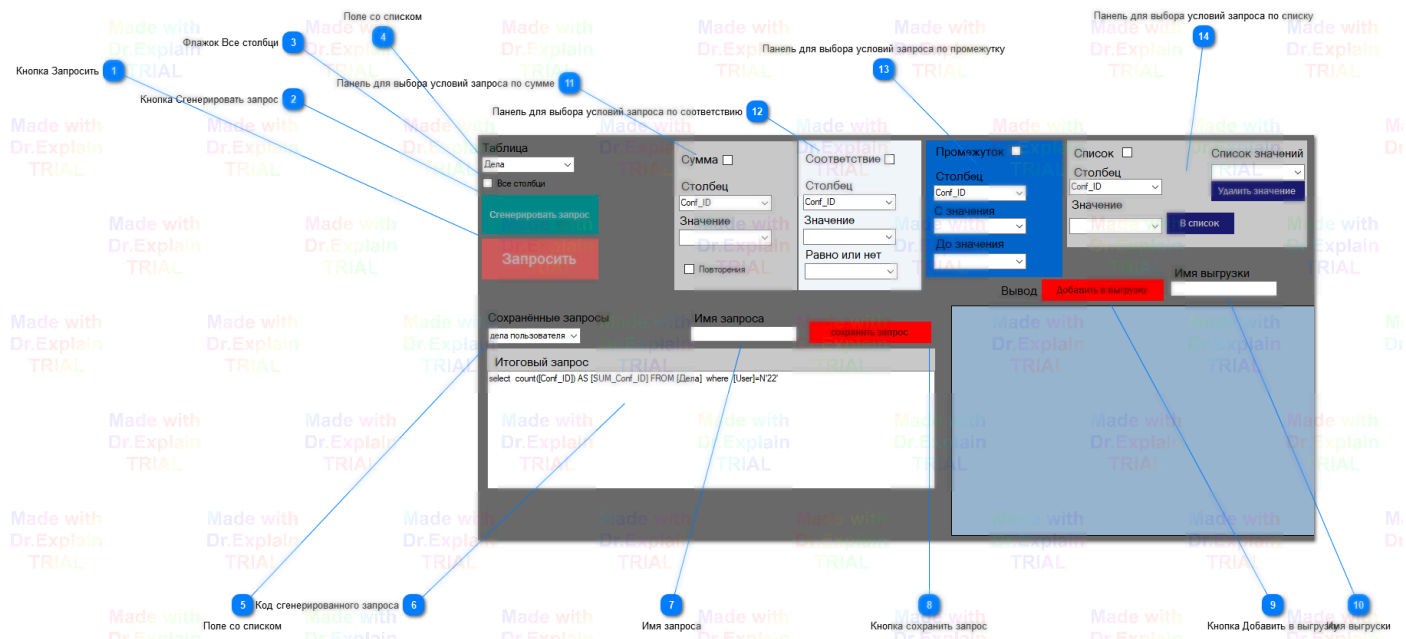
Поле со списком
4
Панель для выбора условий запроса по списку
14
Флажок Все столбци
3
Панель для выбора условий запроса по промежутку
13
Кнопка Запросить
1
Панель для выбора условий запроса по сумме
11
Кнопка Сгенерировать запрос
2
Панель для выбора условий запроса по соответствию
12

Таблица
Дела
Все столбци
Сгенерировать запрос
Запросить

Сумма
Столбец
Conf_ID
Значение
Повторения

Соответствие
Столбец
Conf_ID
Значение
Равно или нет

Промежуток
Столбец
Conf_ID
С значения
До значения

Список
Столбец
Conf_ID
Значение
В список
Список значений
Удалить значение

Имя выгрузки
Вывод
Добавить в выгрузку

Сохранённые запросы
дела пользователя
Имя запроса
сохранить запрос
Итоговый запрос
select count([Conf_ID]) AS [SUM_Conf_ID] FROM [Дела] where [User]=N'22'

5
Код сгенерированного запроса
6
Поле со списком
7
Имя запроса
8
Кнопка сохранить запрос
9
Кнопка Добавить в выгрузку
10
Имя выгрузки